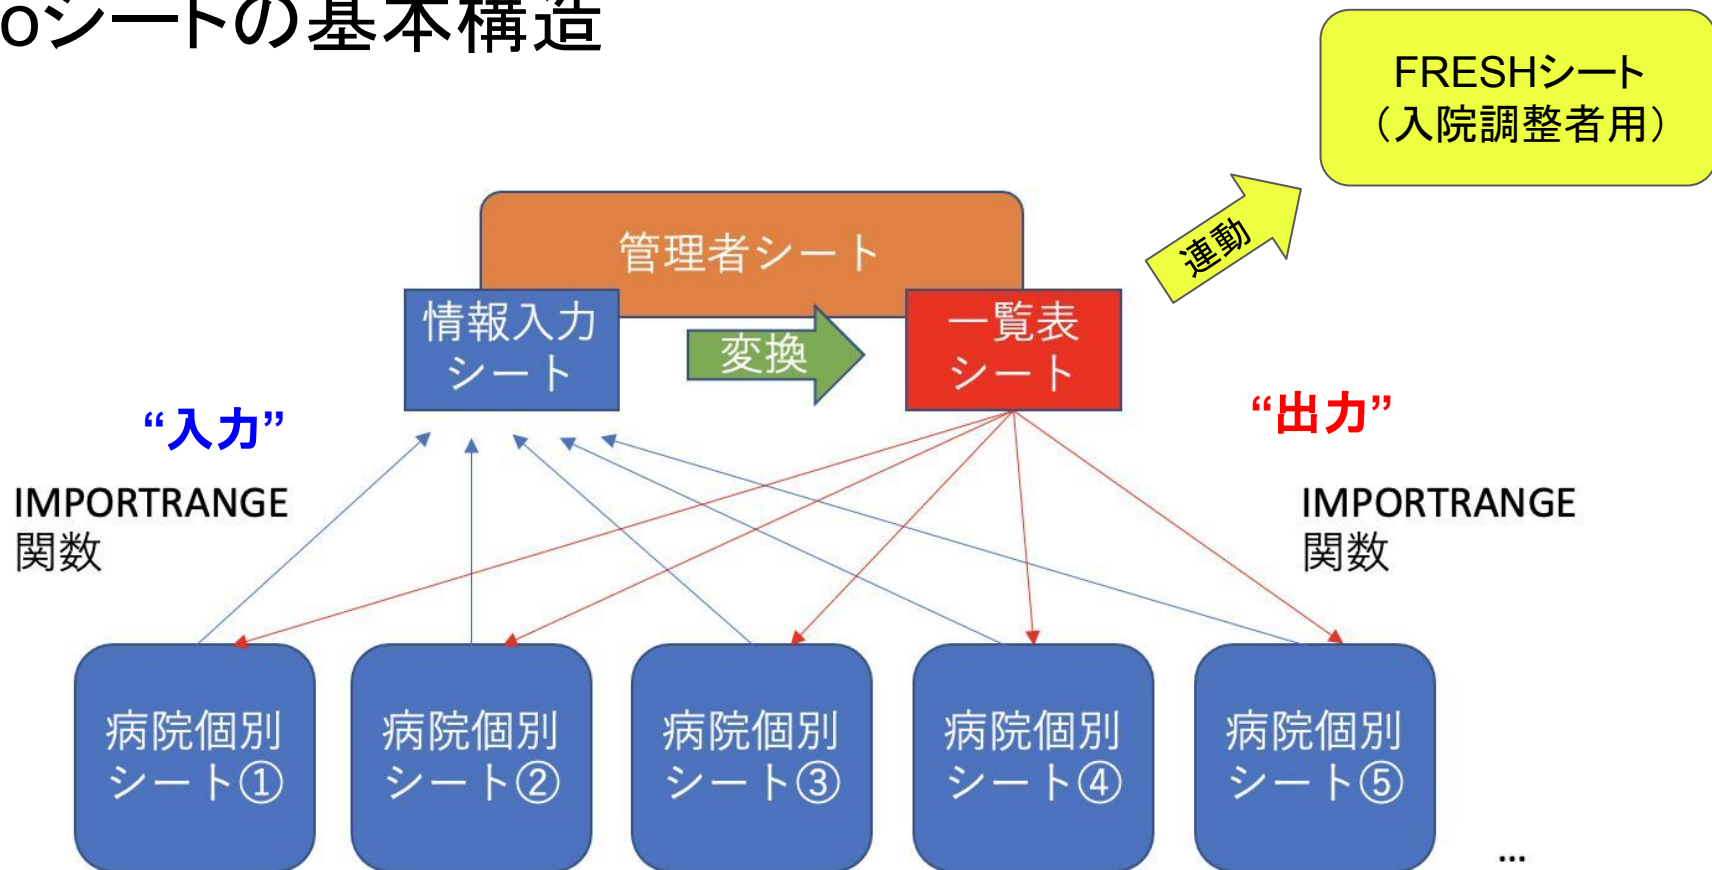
oシートの基本構造

FRESHシート
（入院調整者用）

連動

管理者シート

情報入力
シート

変換

一覧表
シート

"入力"

"出力"

IMPORTRANGE
関数

IMPORTRANGE
関数

病院個別
シート①

病院個別
シート②

病院個別
シート③

病院個別
シート④

病院個別
シート⑤

…